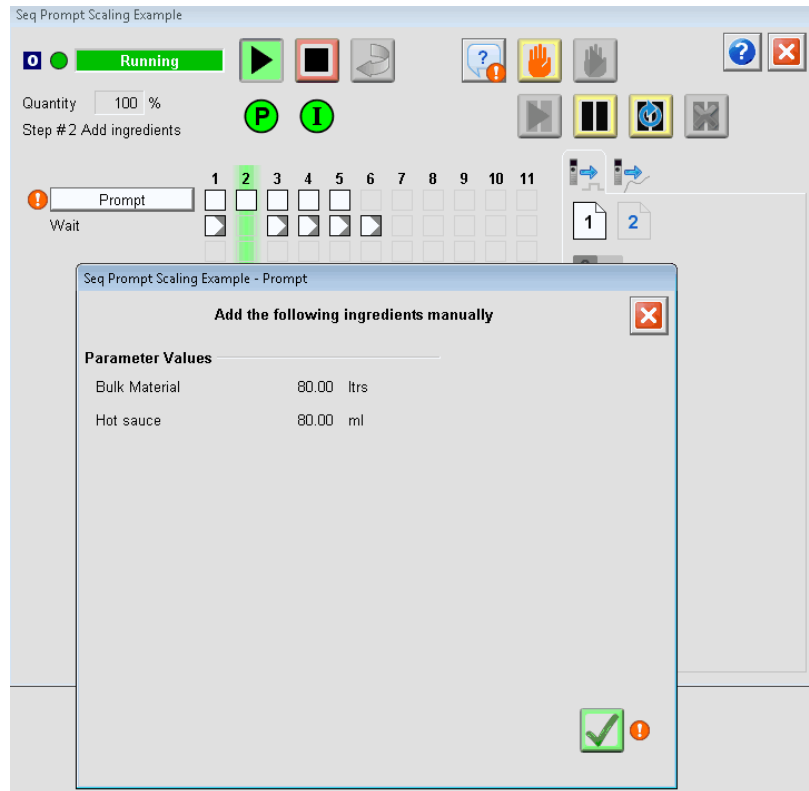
Seq Prompt Scaling Example

O Running

Quantity 100 %

Step # 2 Add ingredients

P I

1 2 3 4 5 6 7 8 9 10 11

Prompt

Wait

1 2

Seq Prompt Scaling Example - Prompt

Add the following ingredients manually

Parameter Values

| Bulk Material | 80.00 | ltrs |
|---|---|---|
| Hot sauce | 80.00 | ml |